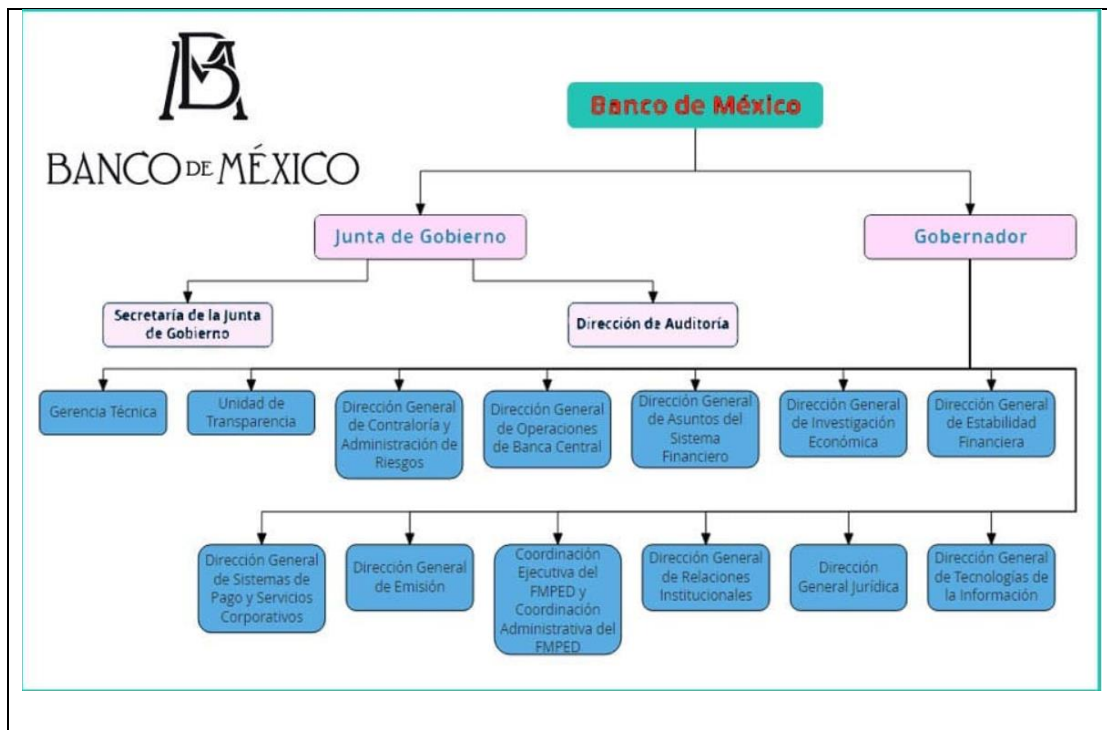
BM
BANCO DE MÉXICO

Banco de México

Junta de Gobierno

Gobernador

Secretaría de la Junta de Gobierno

Dirección de Auditoría

Gerencia Técnica

Unidad de Transparencia

Dirección General de Contraloría y Administración de Riesgos

Dirección General de Operaciones de Banca Central

Dirección General de Asuntos del Sistema Financiero

Dirección General de Investigación Económica

Dirección General de Estabilidad Financiera

Dirección General de Sistemas de Pago y Servicios Corporativos

Dirección General de Emisión

Coordinación Ejecutiva del FMPED y Coordinación Administrativa del FMPED

Dirección General de Relaciones Institucionales

Dirección General Jurídica

Dirección General de Tecnologías de la Información